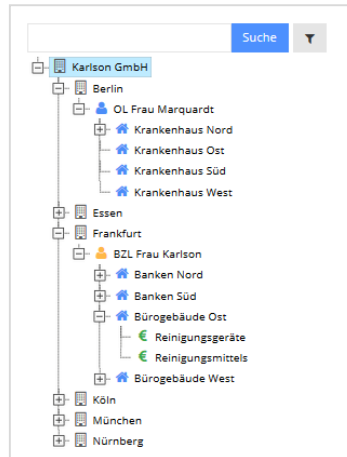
Suche

Karlson GmbH
Berlin
OL Frau Marquardt
Krankenhaus Nord
Krankenhaus Ost
Krankenhaus Süd
Krankenhaus West
Essen
Frankfurt
BZL Frau Karlson
Banken Nord
Banken Süd
Bürogebäude Ost
€ Reinigungsgeräte
€ Reinigungsmittels
Bürogebäude West
Köln
München
Nürnberg